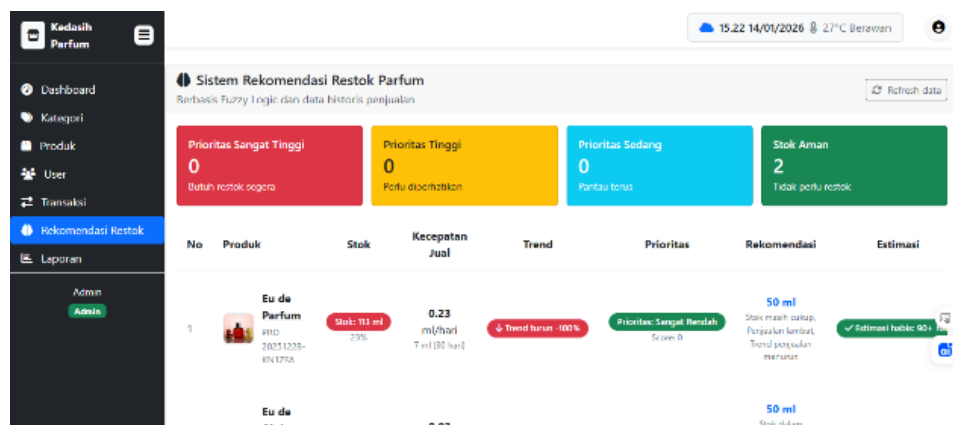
Kedasih Parfum

Dashboard
Kategori
Produk
User
Transaksi
Rekomendasi Restok
Laporan

Admin
Admin

15.22 14/01/2026 27°C Berawan

Sistem Rekomendasi Restok Parfum
Berbasis Fuzzy Logic dan data historis penjualan

Refresh data

Prioritas Sangat Tinggi
0
Butuh restok segera

Prioritas Tinggi
0
Perlu diperhatikan

Prioritas Sedang
0
Pantau terus

Stok Aman
2
Tidak perlu restok

| No | Produk | Stok | Kecepatan Jual | Trend | Prioritas | Rekomendasi | Estimasi |
|---|---|---|---|---|---|---|---|
| 1 | Eu de Parfum PRD 20251228-KN17FA | Stok: 113 ml 23% | 0.23 ml/hari 7 ml (30 hari) | Trend turun -100% | Prioritas: Sangat Rendah Score 0 | 50 ml Stok masih cukup, Penjualan lambat, Trend penjualan menurun | Estimasi habis: 90+ |
|  | Eu de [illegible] | | 0.23 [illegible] | | | 50 ml Stok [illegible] | |